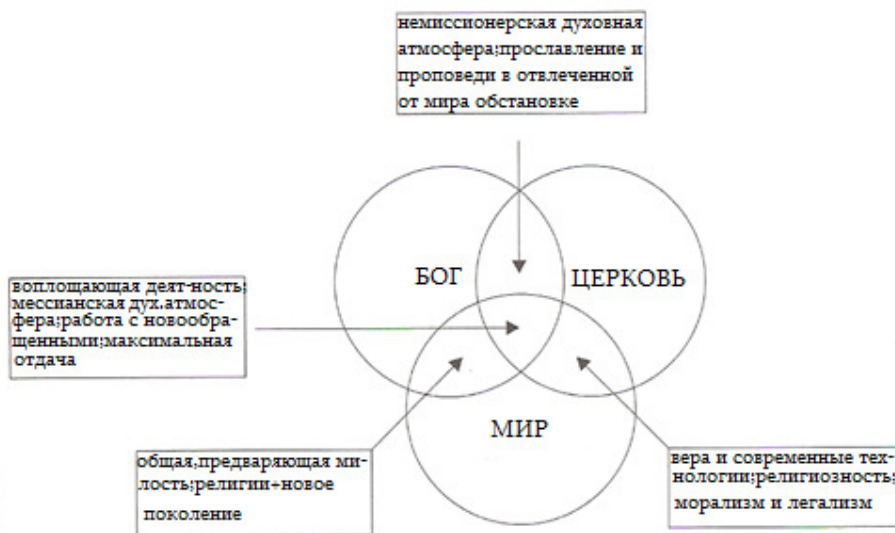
немиссионерская духовная атмосфера;прославление и проповеди в отвлеченной от мира обстановке

БОГ

ЦЕРКОВЬ

воплощающая деят-ность; мессианская дух.атмосфера;работа с новообращенными;максимальная отдача

МИР

общая;предваряющая милость;религии+новое поколение

вера и современные технологии;религиозность; морализм и легализм